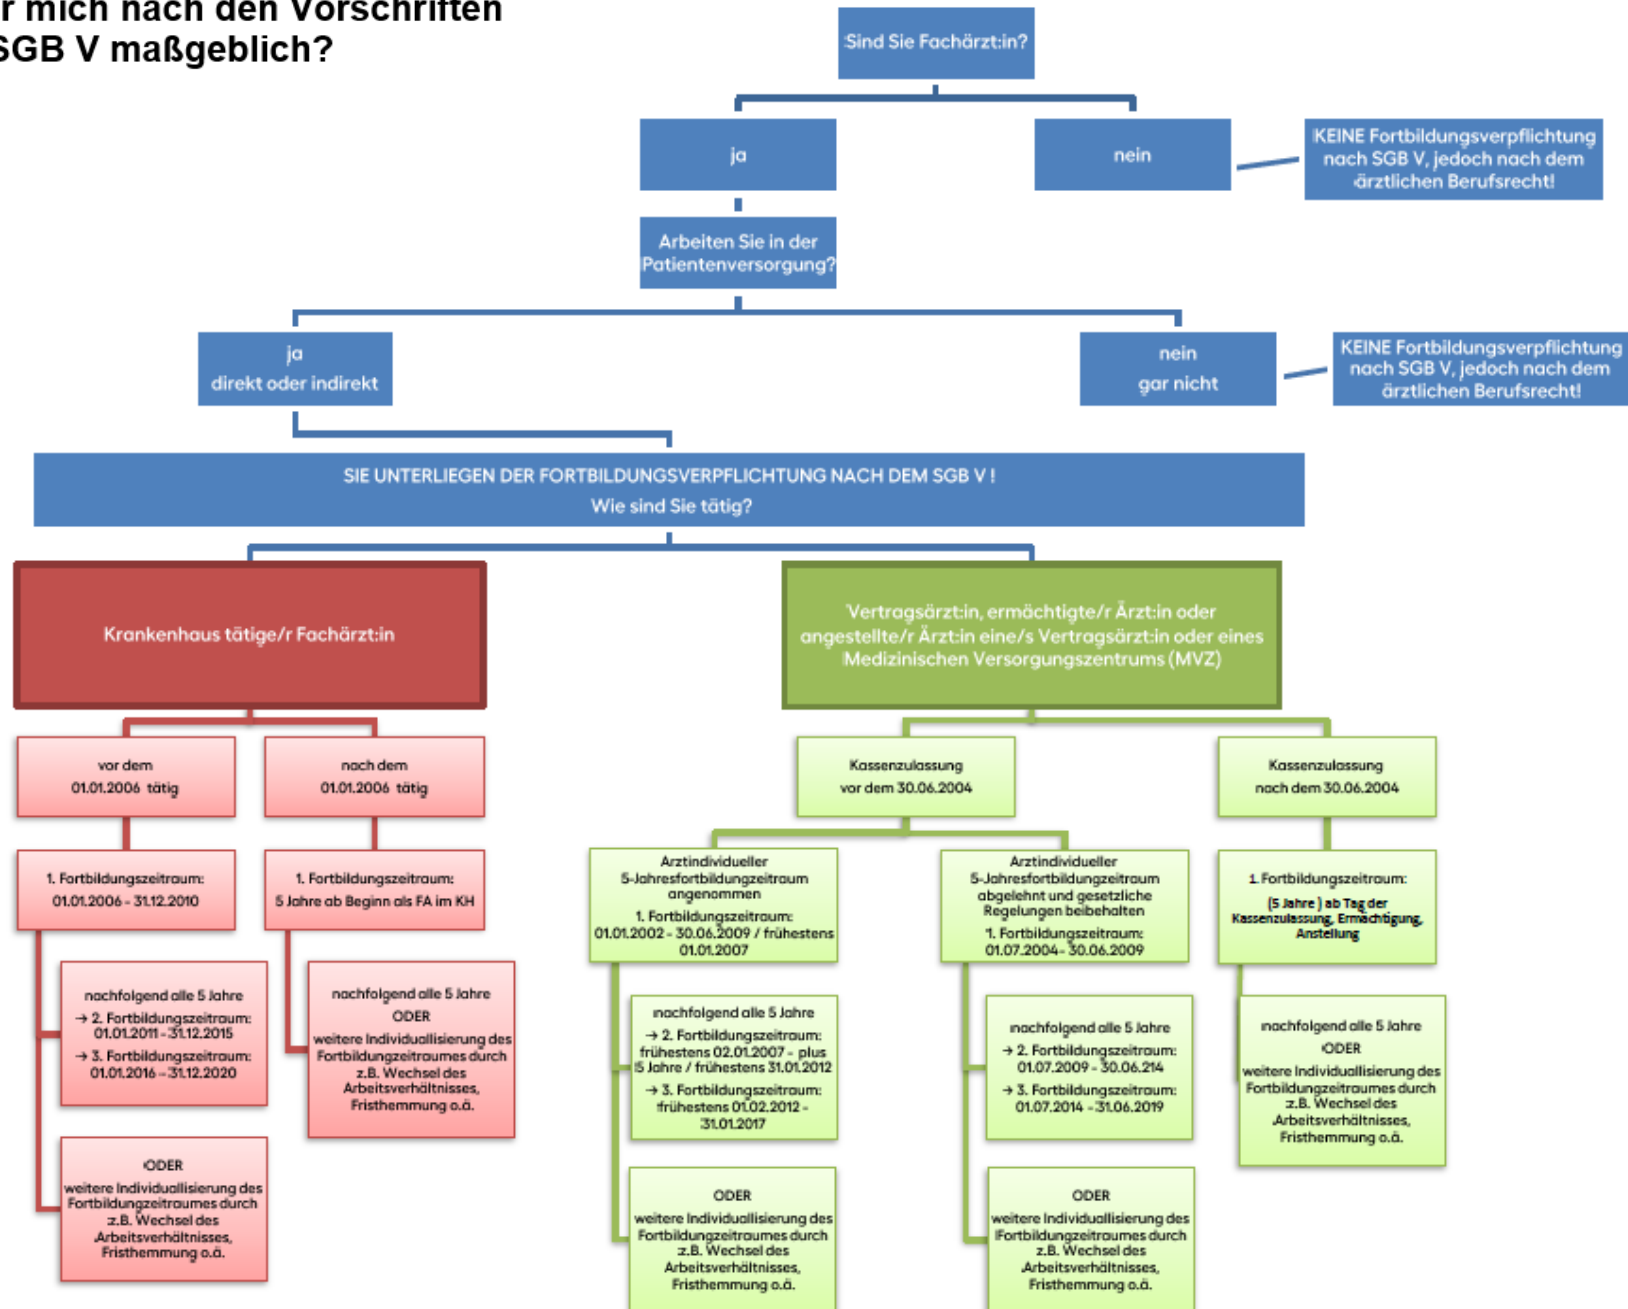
r mich nach den Vorschriften
SGB V maßgeblich?

Sind Sie Fachärzt:in?

ja

nein

KEINE Fortbildungsverpflichtung nach SGB V, jedoch nach dem ärztlichen Berufsrecht!

Arbeiten Sie in der Patientenversorgung?

ja
direkt oder indirekt

nein
gar nicht

KEINE Fortbildungsverpflichtung nach SGB V, jedoch nach dem ärztlichen Berufsrecht!

SIE UNTERLIEGEN DER FORTBILDUNGSVERPFLICHTUNG NACH DEM SGB V !
Wie sind Sie tätig?

Krankenhaus tätige/r Fachärzt:in

Vertragsärzt:in, ermächtigte/r Ärzt:in oder angestellte/r Ärzt:in eine/s Vertragsärzt:in oder eines Medizinischen Versorgungszentrums (MVZ)

vor dem 01.01.2006 tätig

nach dem 01.01.2006 tätig

Kassenzulassung vor dem 30.06.2004

Kassenzulassung nach dem 30.06.2004

1. Fortbildungszeitraum: 01.01.2006 - 31.12.2010

1. Fortbildungszeitraum: 5 Jahre ab Beginn als FA im KH

Arztindividueller 5-Jahresfortbildungzeitraum angenommen
1. Fortbildungszeitraum: 01.01.2002 - 30.06.2009 / frühestens 01.01.2007

Arztindividueller 5-Jahresfortbildungzeitraum abgelehnt und gesetzliche Regelungen beibehalten
1. Fortbildungszeitraum: 01.07.2004 - 30.06.2009

1. Fortbildungszeitraum: (5 Jahre ) ab Tag der Kassenzulassung, Ermächtigung, Anstellung

nachfolgend alle 5 Jahre
→ 2. Fortbildungszeitraum: 01.01.2011 - 31.12.2015
→ 3. Fortbildungszeitraum: 01.01.2016 - 31.12.2020

nachfolgend alle 5 Jahre
ODER
weitere Individuallisierung des Fortbildungzeitraumes durch z.B. Wechsel des Arbeitsverhältnisses, Fristhemmung o.ä.

nachfolgend alle 5 Jahre
→ 2. Fortbildungszeitraum: frühestens 02.01.2007 - plus 5 Jahre / frühestens 31.01.2012
→ 3. Fortbildungszeitraum: frühestens 01.02.2012 - 31.01.2017

nachfolgend alle 5 Jahre
→ 2. Fortbildungszeitraum: 01.07.2009 - 30.06.214
→ 3. Fortbildungszeitraum: 01.07.2014 - 31.06.2019

nachfolgend alle 5 Jahre
ODER
weitere Individuallisierung des Fortbildungzeitraumes durch z.B. Wechsel des Arbeitsverhältnisses, Fristhemmung o.ä.

ODER
weitere Individuallisierung des Fortbildungzeitraumes durch z.B. Wechsel des Arbeitsverhältnisses, Fristhemmung o.ä.

ODER
weitere Individuallisierung des Fortbildungzeitraumes durch z.B. Wechsel des Arbeitsverhältnisses, Fristhemmung o.ä.

ODER
weitere Individuallisierung des Fortbildungzeitraumes durch z.B. Wechsel des Arbeitsverhältnisses, Fristhemmung o.ä.